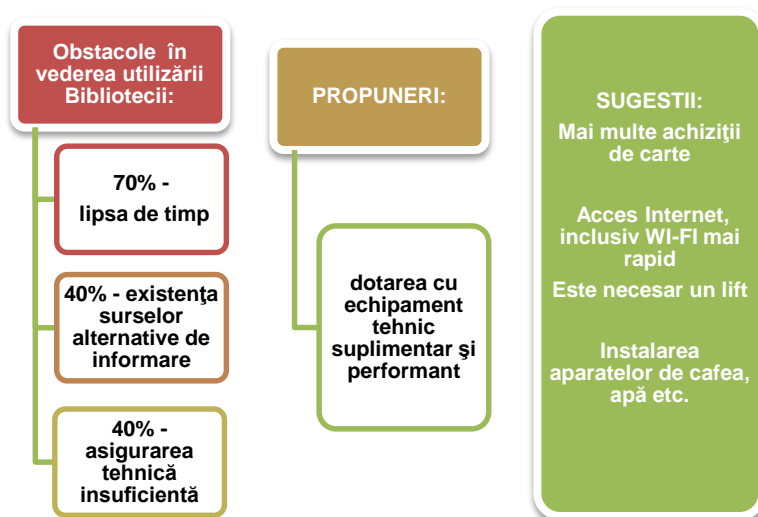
Obstacole în vederea utilizării Bibliotecii:

70% - lipsa de timp

40% - existenţa surselor alternative de informare

40% - asigurarea tehnică insuficientă

PROPUNERI:

dotarea cu echipament tehnic suplimentar şi performant

SUGESTII:

Mai multe achiziţii de carte

Acces Internet, inclusiv WI-FI mai rapid

Este necesar un lift

Instalarea aparatelor de cafea, apă etc.